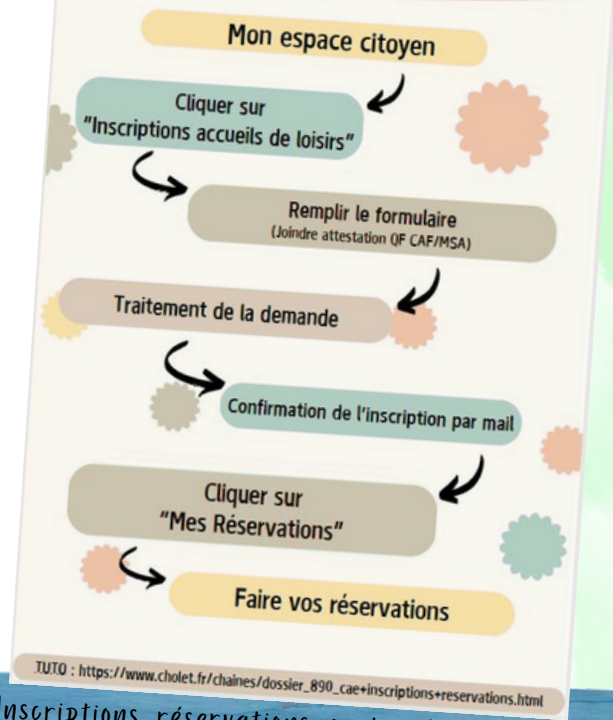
Mon espace citoyen

Cliquer sur "Inscriptions accueils de loisirs"

Remplir le formulaire (Joindre attestation QF CAF/MSA)

Traitement de la demande

Confirmation de l'inscription par mail

Cliquer sur "Mes Réservations"

Faire vos réservations

TUTO : https://www.cholet.fr/chaines/dossier_890_cae+inscriptions+reservations.html

Inscriptions réservations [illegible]